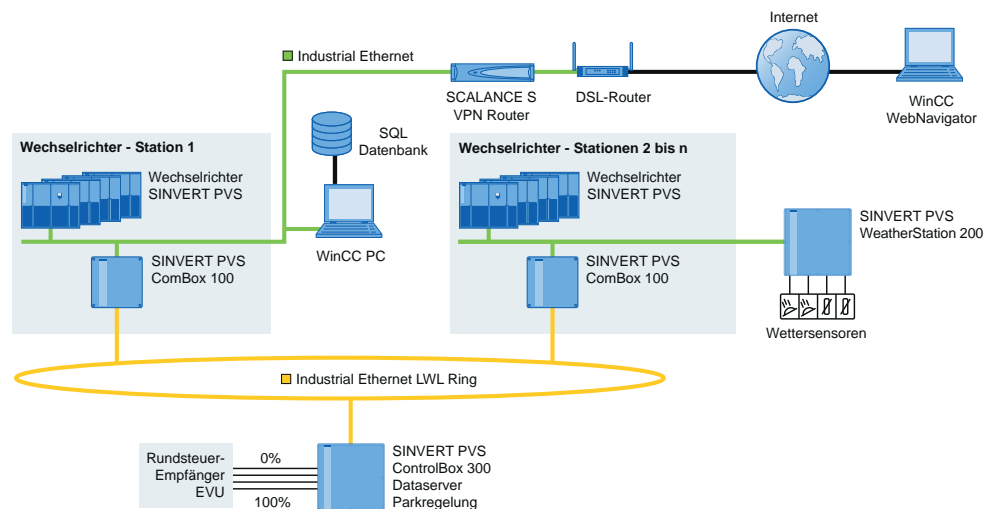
Industrial Ethernet

Internet

SCALANCE S
VPN Router

DSL-Router

WinCC
WebNavigator

SQL
Datenbank

Wechselrichter - Station 1

Wechselrichter
SINVERT PVS

SINVERT PVS
ComBox 100

WinCC PC

Wechselrichter - Stationen 2 bis n

Wechselrichter
SINVERT PVS

SINVERT PVS
ComBox 100

SINVERT PVS
WeatherStation 200

Wettersensoren

Industrial Ethernet LWL Ring

Rundsteuer-
Empfänger
EVU

0%

100%

SINVERT PVS
ControlBox 300
Dataserver
Parkregelung